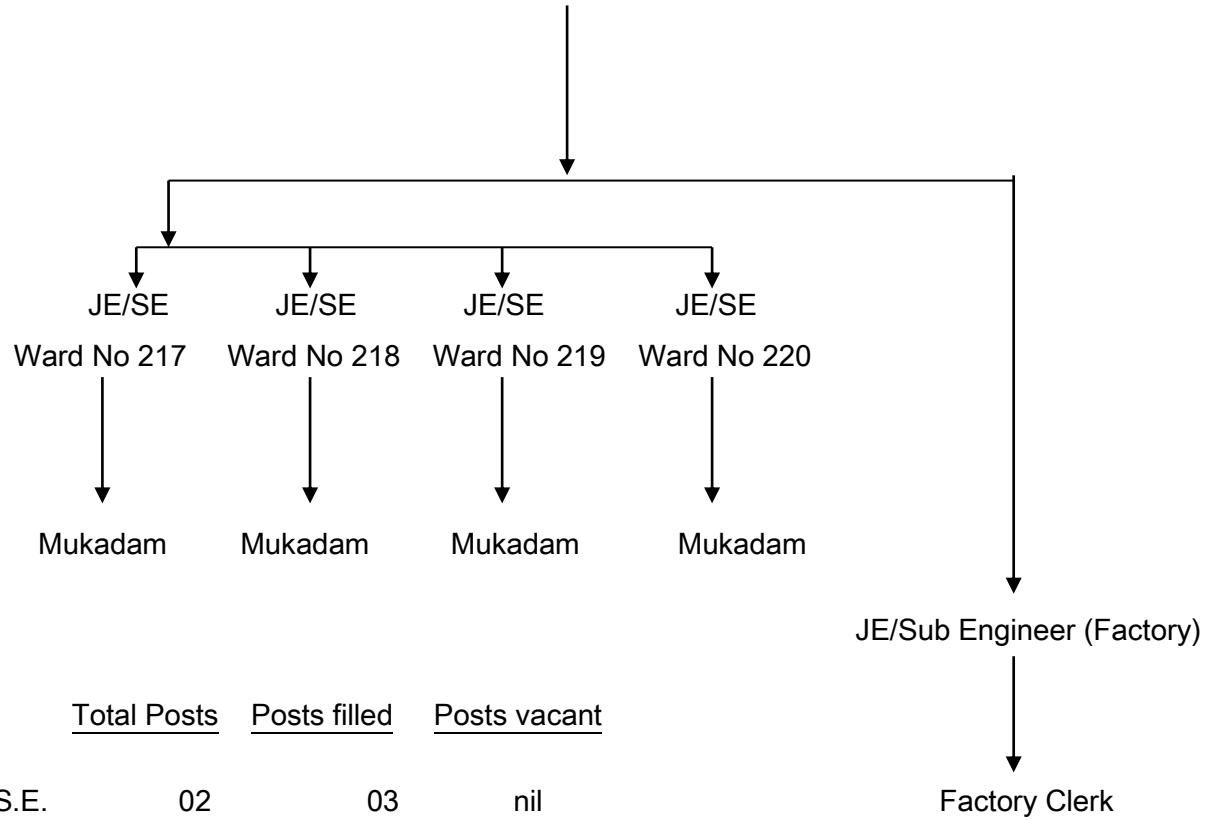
JE/SE
Ward No 217

JE/SE
Ward No 218

JE/SE
Ward No 219

JE/SE
Ward No 220

Mukadam

Mukadam

Mukadam

Mukadam

JE/Sub Engineer (Factory)

Factory Clerk

| | Total Posts | Posts filled | Posts vacant |
|---|---|---|---|
| S.E. | 02 | 03 | nil |